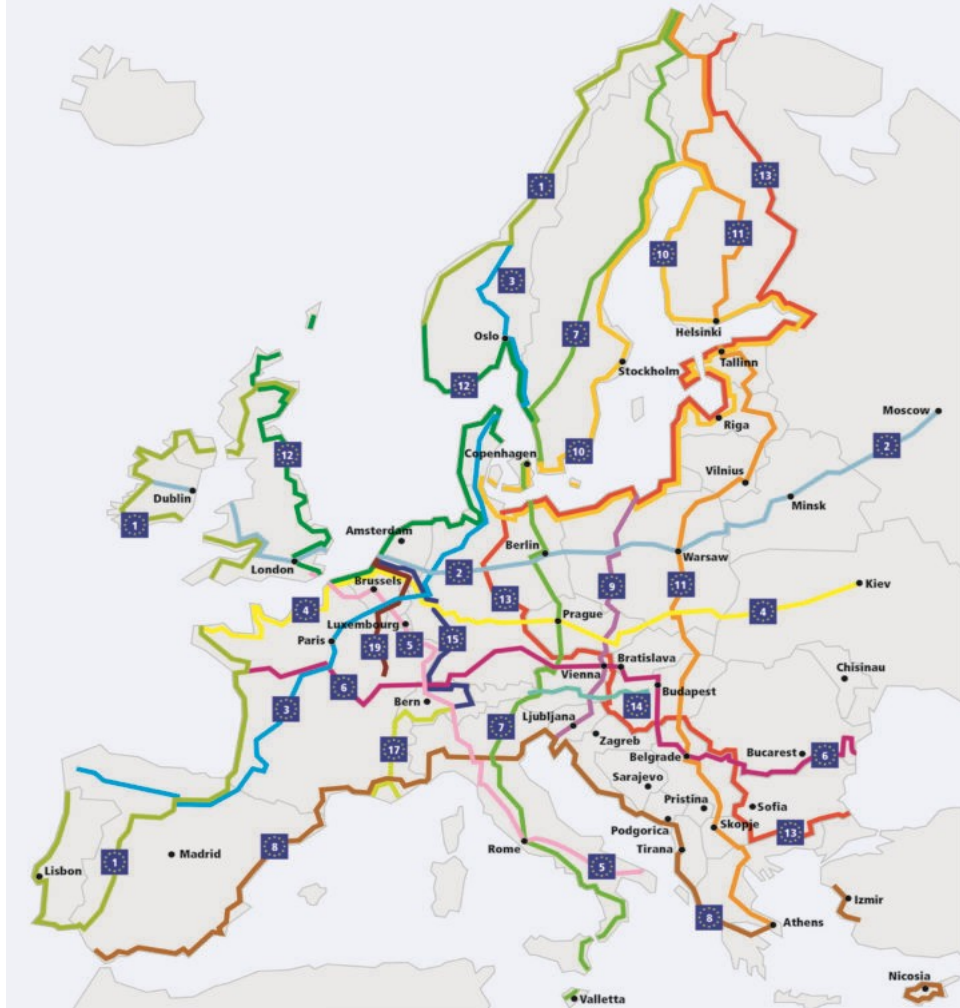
1
13
11
10
3
7
Helsinki
Oslo
Tallinn
Stockholm
12
Moscow
Riga
12
2
10
Copenhagen
Vilnius
Dublin
Minsk
1
Amsterdam
Berlin
London
Warsaw
2
9
11
Brussels
13
Kiev
4
4
Prague
Luxembourg
Paris
15
19
5
Bratislava
Chisinau
Vienna
6
Budapest
Bern
3
14
7
Ljubljana
Zagreb
17
Belgrade
Bucarest
6
Sarajevo
Pristina
Sofia
8
Podgorica
Skopje
13
Madrid
1
Lisbon
Rome
Tirana
5
Izmir
8
Athens
Nicosia
Valletta